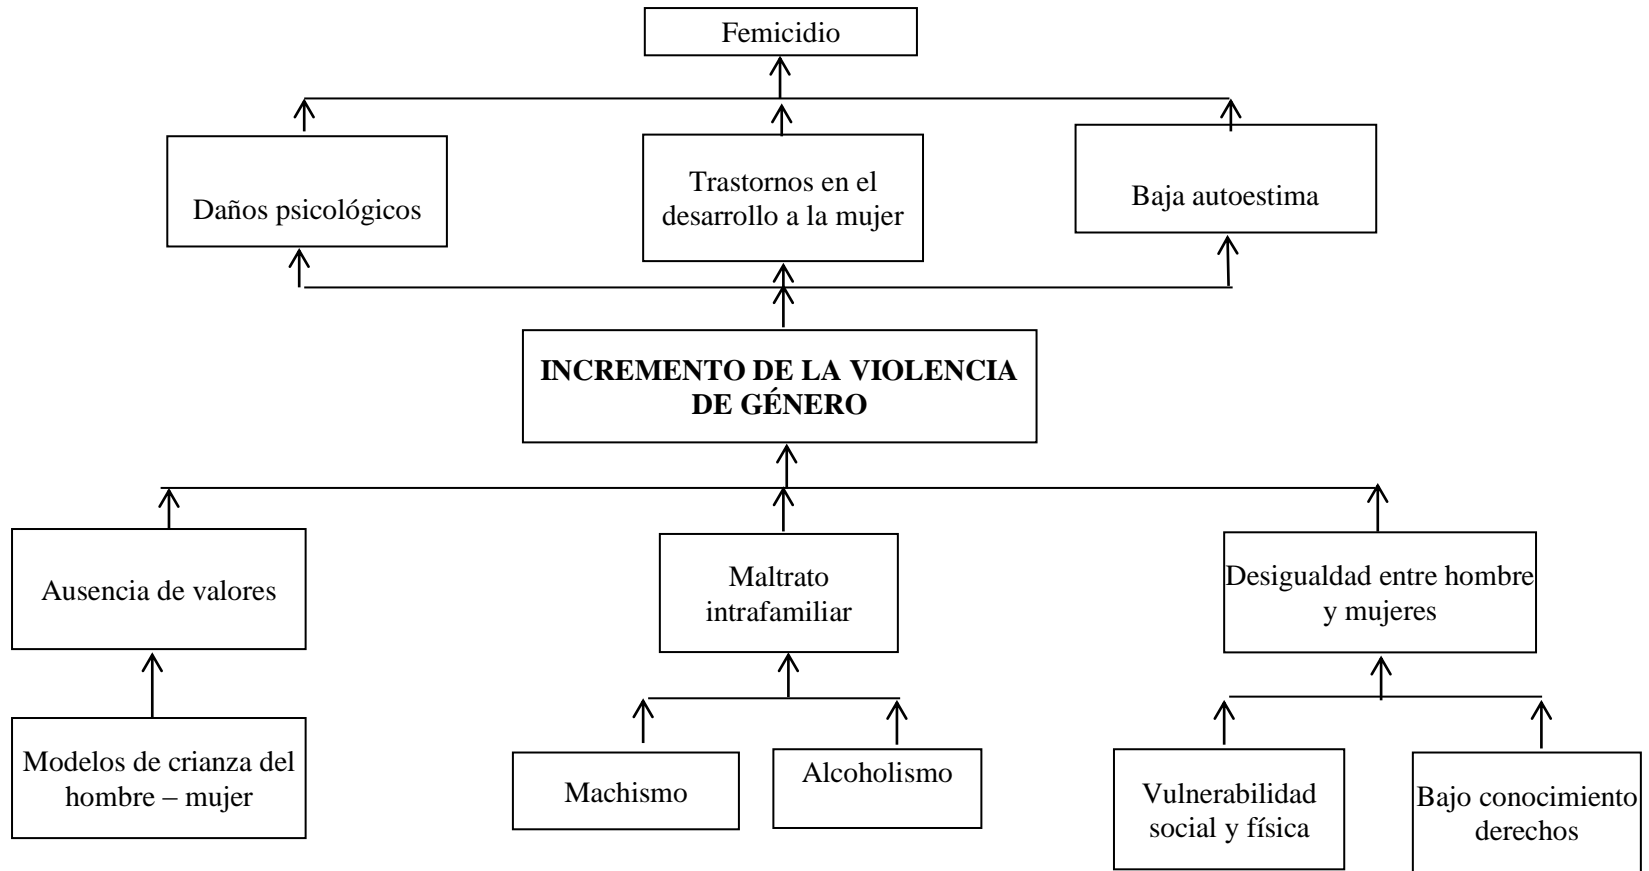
Femicidio

Daños psicológicos

Trastornos en el desarrollo a la mujer

Baja autoestima

**INCREMENTO DE LA VIOLENCIA DE GÉNERO**

Ausencia de valores

Maltrato intrafamiliar

Desigualdad entre hombre y mujeres

Modelos de crianza del hombre – mujer

Machismo

Alcoholismo

Vulnerabilidad social y física

Bajo conocimiento derechos